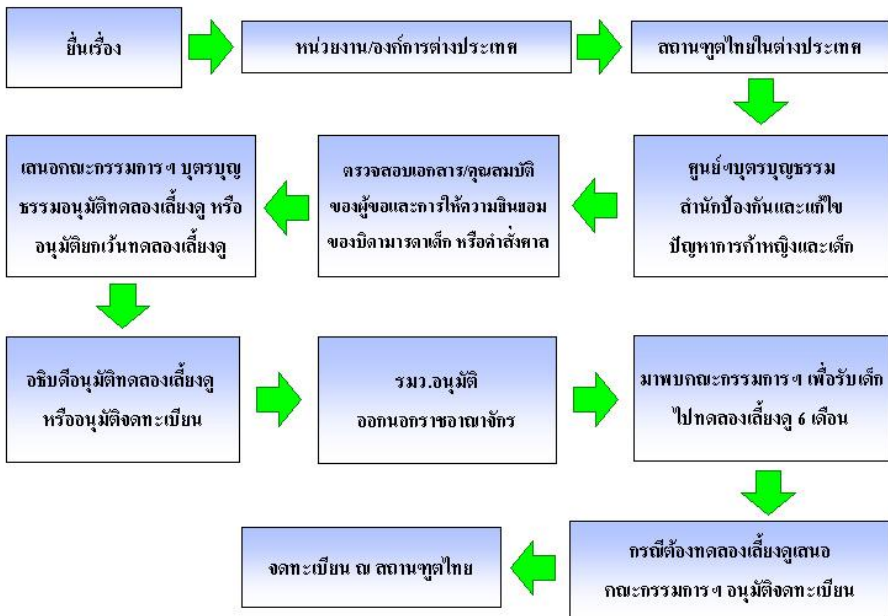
ยื่นเรื่อง

หน่วยงาน/องค์การต่างประเทศ

สถานทูตไทยในต่างประเทศ

ศูนย์ฯบุตรบุญธรรม สำนักป้องกันและแก้ไขปัญหาการค้าหญิงและเด็ก

ตรวจสอบเอกสาร/คุณสมบัติของผู้ขอและการให้ความยินยอมของบิดามารดาเด็ก หรือคำสั่งศาล

เสนอคณะกรรมการฯ บุตรบุญธรรมอนุมัติทดลองเลี้ยงดู หรือ อนุมัติยกเว้นทดลองเลี้ยงดู

อธิบดีอนุมัติทดลองเลี้ยงดู หรืออนุมัติจดทะเบียน

รมว.อนุมัติ ออกนอกราชอาณาจักร

มาพบคณะกรรมการฯ เพื่อรับเด็กไปทดลองเลี้ยงดู 6 เดือน

กรณีต้องทดลองเลี้ยงดูเสนอ คณะกรรมการฯ อนุมัติจดทะเบียน

จดทะเบียน ณ สถานทูตไทย